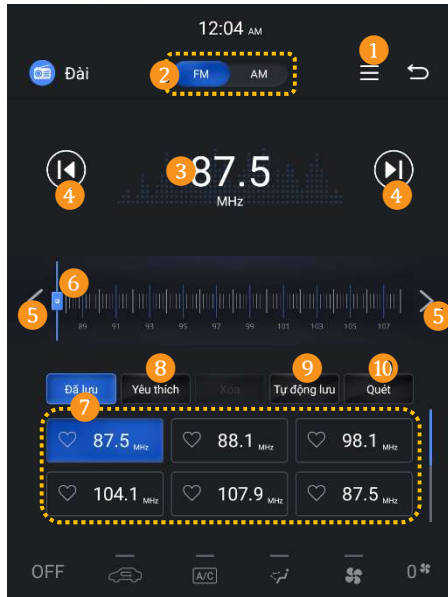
12:04 AM

Đài

2 FM AM

1

3 87.5
MHz

4 4

6

5 5

89 91 93 95 97 99 101 103 105 107

Đã lưu 8 Yêu thích Xóa 9 Tự động lưu 10 Quét

7

| 87.5 MHz | 88.1 MHz | 98.1 MHz |
|---|---|---|
| 104.1 MHz | 107.9 MHz | 87.5 MHz |

OFF A/C 0